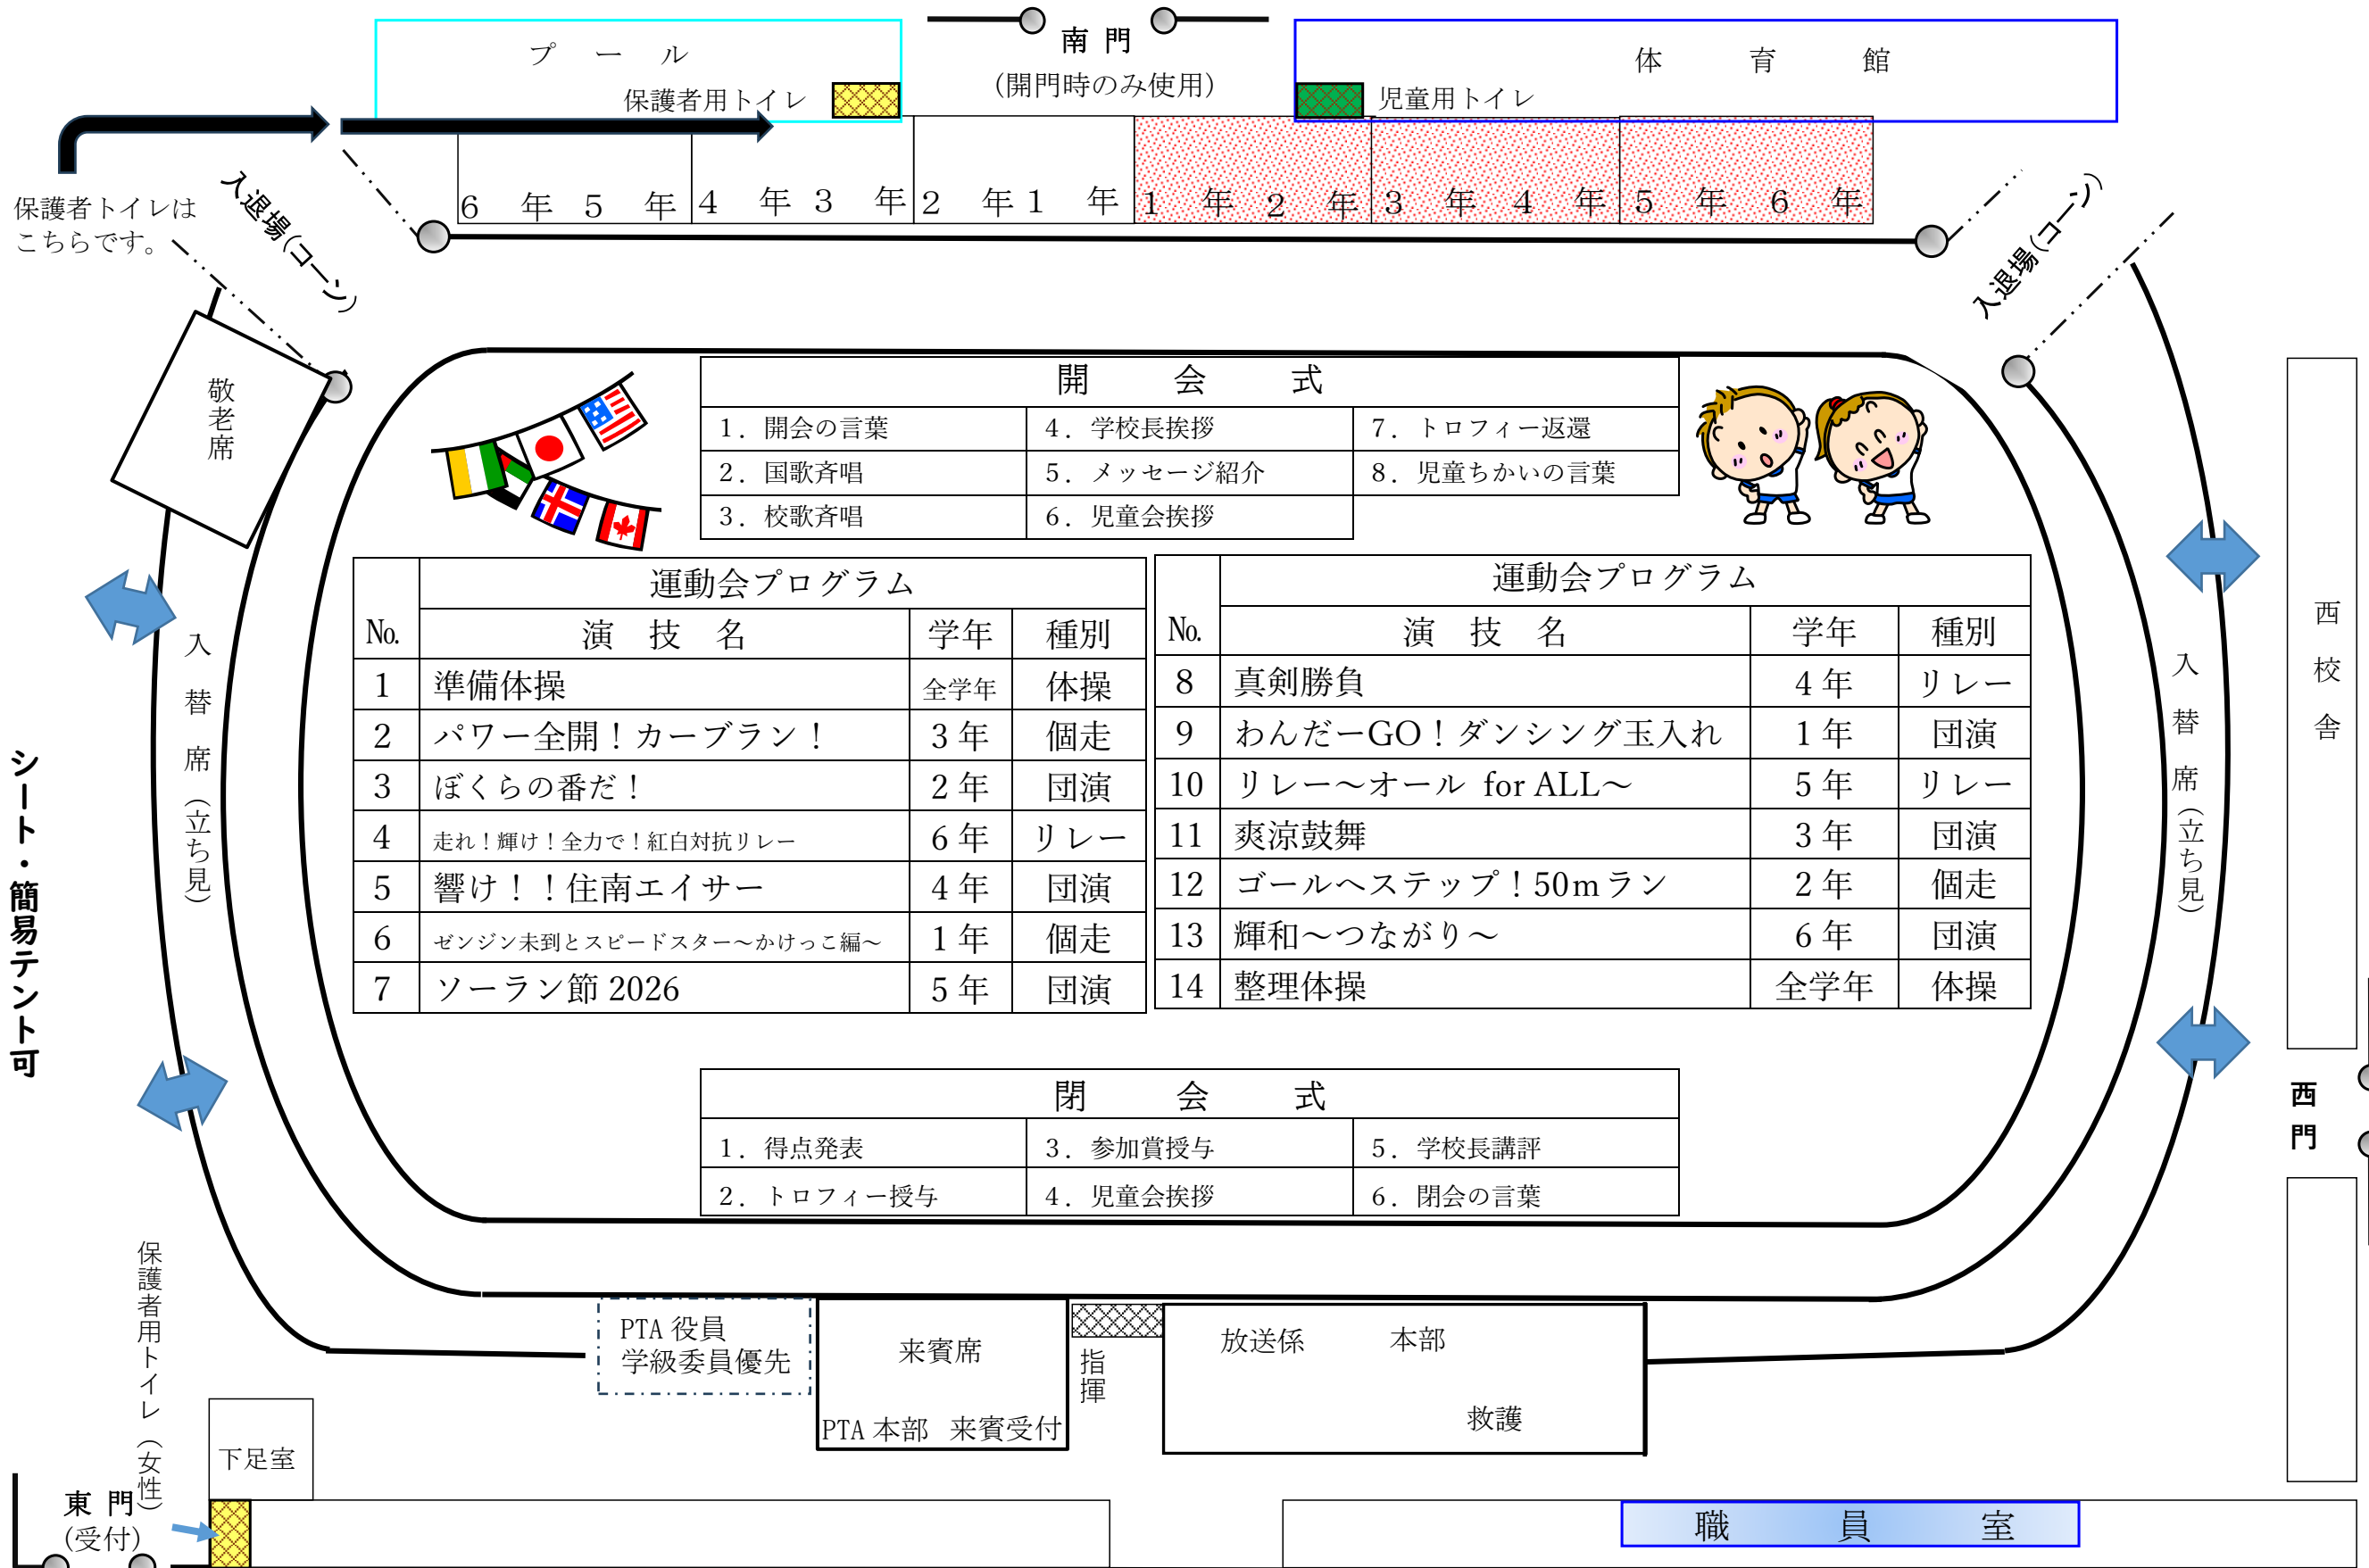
プ ー ル
保護者用トイレ

南 門
(開門時のみ使用)

体 育 館
児童用トイレ

6 年 5 年 4 年 3 年 2 年 1 年 1 年 2 年 3 年 4 年 5 年 6 年

保護者トイレはこちらです。

入退場(コーン)

入退場(コーン)

敬老席

開 会 式

| 1．開会の言葉 | 4．学校長挨拶 | 7．トロフィー返還 |
|---|---|---|
| 2．国歌斉唱 | 5．メッセージ紹介 | 8．児童ちかいの言葉 |
| 3．校歌斉唱 | 6．児童会挨拶 | |

運動会プログラム

| No. | 演 技 名 | 学年 | 種別 |
|---|---|---|---|
| 1 | 準備体操 | 全学年 | 体操 |
| 2 | パワー全開！カーブラン！ | 3 年 | 個走 |
| 3 | ぼくらの番だ！ | 2 年 | 団演 |
| 4 | 走れ！輝け！全力で！紅白対抗リレー | 6 年 | リレー |
| 5 | 響け！！住南エイサー | 4 年 | 団演 |
| 6 | ゼンジン未到とスピードスター～かけっこ編～ | 1 年 | 個走 |
| 7 | ソーラン節 2026 | 5 年 | 団演 |

運動会プログラム

| No. | 演 技 名 | 学年 | 種別 |
|---|---|---|---|
| 8 | 真剣勝負 | 4 年 | リレー |
| 9 | わんだーGO！ダンシング玉入れ | 1 年 | 団演 |
| 10 | リレー～オール for ALL～ | 5 年 | リレー |
| 11 | 爽涼鼓舞 | 3 年 | 団演 |
| 12 | ゴールへステップ！50m ラン | 2 年 | 個走 |
| 13 | 輝和～つながり～ | 6 年 | 団演 |
| 14 | 整理体操 | 全学年 | 体操 |

入替席（立ち見）

入替席（立ち見）

西校舎

シート・簡易テント可

閉 会 式

| 1．得点発表 | 3．参加賞授与 | 5．学校長講評 |
|---|---|---|
| 2．トロフィー授与 | 4．児童会挨拶 | 6．閉会の言葉 |

西門

保護者用トイレ（女性）

PTA 役員
学級委員優先

来賓席

PTA 本部 来賓受付

指揮

放送係 本部

救護

下足室

東 門
(受付)

職 員 室